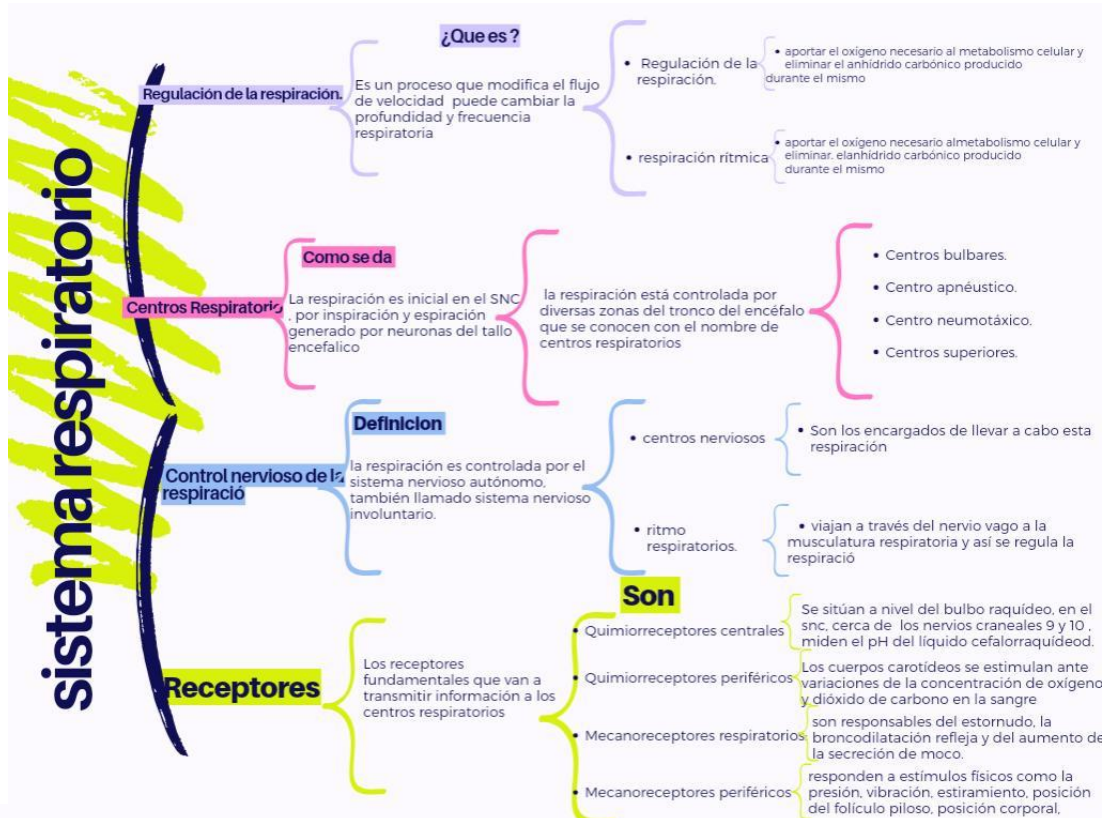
sistema respiratorio

Regulación de la respiración.

¿Que es ?

Es un proceso que modifica el flujo de velocidad puede cambiar la profundidad y frecuencia respiratoria

• Regulación de la respiración.

• aportar el oxígeno necesario al metabolismo celular y eliminar el anhídrido carbónico producido durante el mismo

• respiración rítmica

• aportar el oxígeno necesario almetabolismo celular y eliminar. elanhidrido carbónico producido durante el mismo

Centros Respiratorio

Como se da

La respiración es inicial en el SNC , por inspiración y espiración generado por neuronas del tallo encefalico

la respiración está controlada por diversas zonas del tronco del encéfalo que se conocen con el nombre de centros respiratorios

• Centros bulbares.

• Centro apnéustico.

• Centro neumotáxico.

• Centros superiores.

Control nervioso de la respiració

Definicion

la respiración es controlada por el sistema nervioso autónomo, también llamado sistema nervioso involuntario.

• centros nerviosos

• Son los encargados de llevar a cabo esta respiración

• ritmo respiratorios.

• viajan a través del nervio vago a la musculatura respiratoria y así se regula la respiració

Receptores

Los receptores fundamentales que van a transmitir información a los centros respiratorios

Son

• Quimiorreceptores centrales

Se sitúan a nivel del bulbo raquídeo, en el snc, cerca de los nervios craneales 9 y 10 , miden el pH del líquido cefalorraquídeod.

• Quimiorreceptores periféricos

Los cuerpos carotídeos se estimulan ante variaciones de la concentración de oxígeno y dióxido de carbono en la sangre

• Mecanoreceptores respiratorios

son responsables del estornudo, la broncodilatación refleja y del aumento de la secreción de moco.

• Mecanoreceptores periféricos

responden a estímulos físicos como la presión, vibración, estiramiento, posición del folículo piloso, posición corporal,